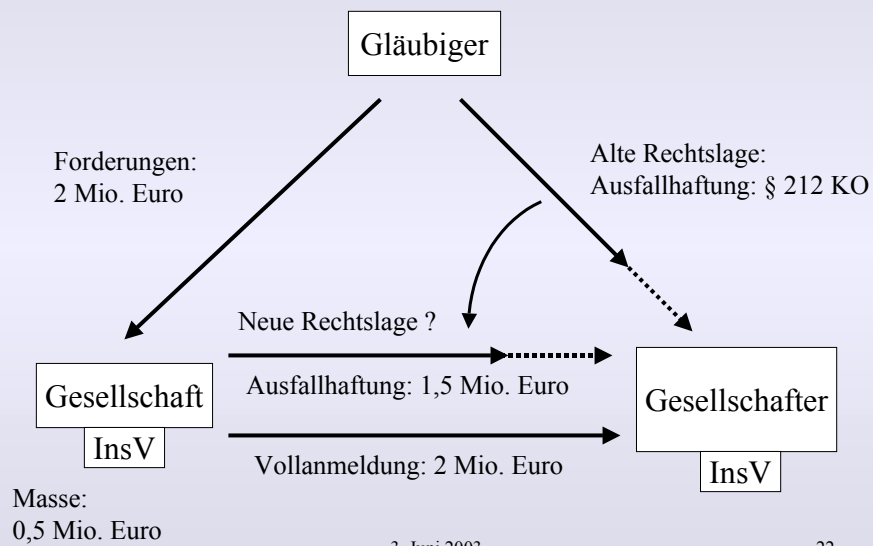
Gläubiger

Forderungen:
2 Mio. Euro

Alte Rechtslage:
Ausfallhaftung: § 212 KO

Neue Rechtslage ?

Ausfallhaftung: 1,5 Mio. Euro

Gesellschaft

InsV

Gesellschafter

Vollanmeldung: 2 Mio. Euro

InsV

Masse:
0,5 Mio. Euro

3. Juni 2003

22